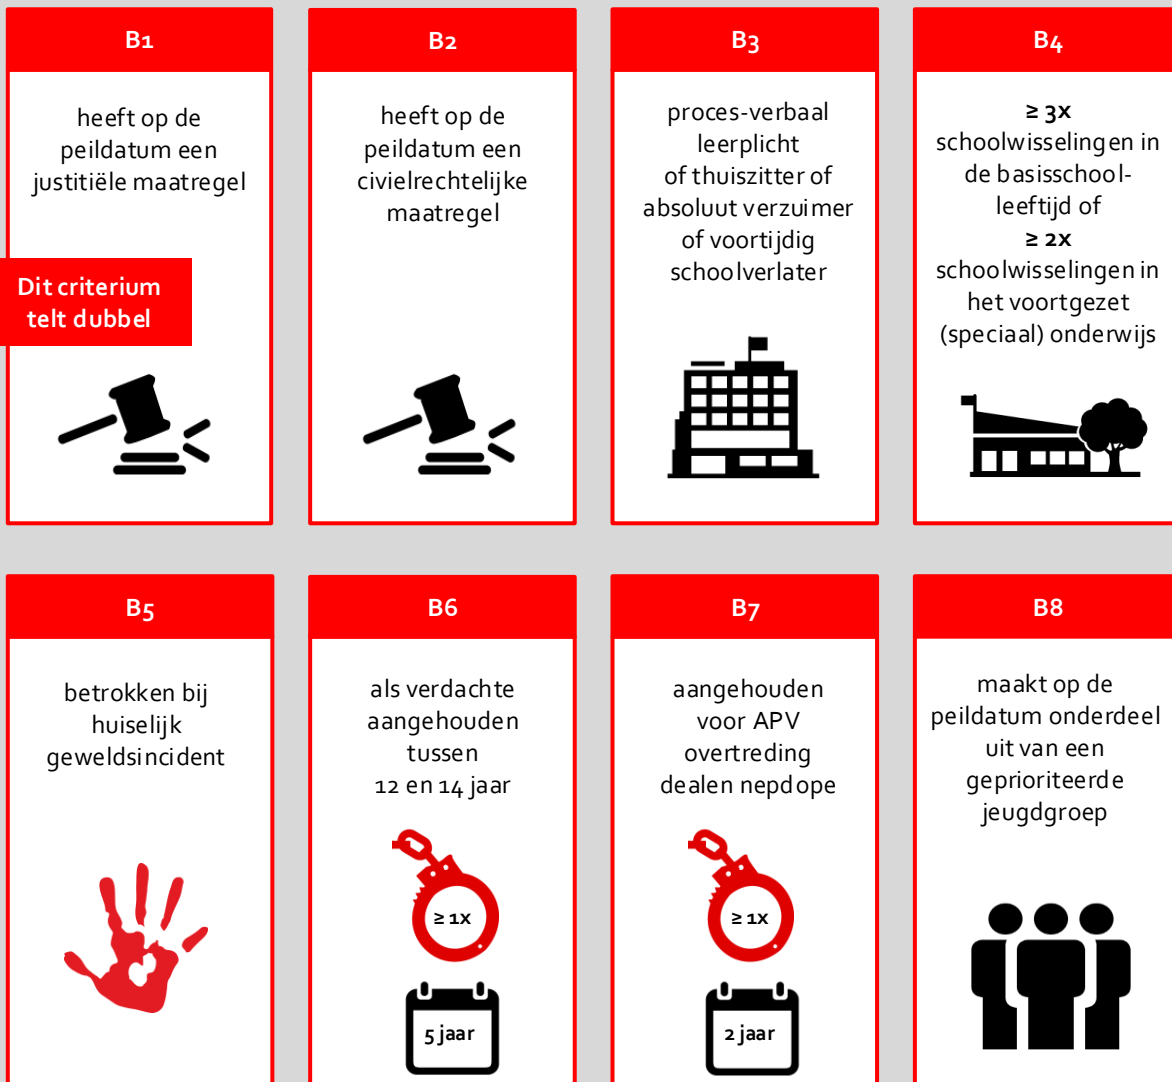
B1

heeft op de peildatum een justitiële maatregel

Dit criterium telt dubbel

B2

heeft op de peildatum een civielrechtelijke maatregel

B3

proces-verbaal leerplicht of thuiszitter of absoluut verzuimer of voortijdig schoolverlater

B4

≥ 3x schoolwisselingen in de basisschoolleeftijd of ≥ 2x schoolwisselingen in het voortgezet (speciaal) onderwijs

B5

betrokken bij huiselijk geweldsincident

B6

als verdachte aangehouden tussen 12 en 14 jaar

≥ 1x

5 jaar

B7

aangehouden voor APV overtreding dealen nepdope

≥ 1x

2 jaar

B8

maakt op de peildatum onderdeel uit van een geprioriteerde jeugdgroep